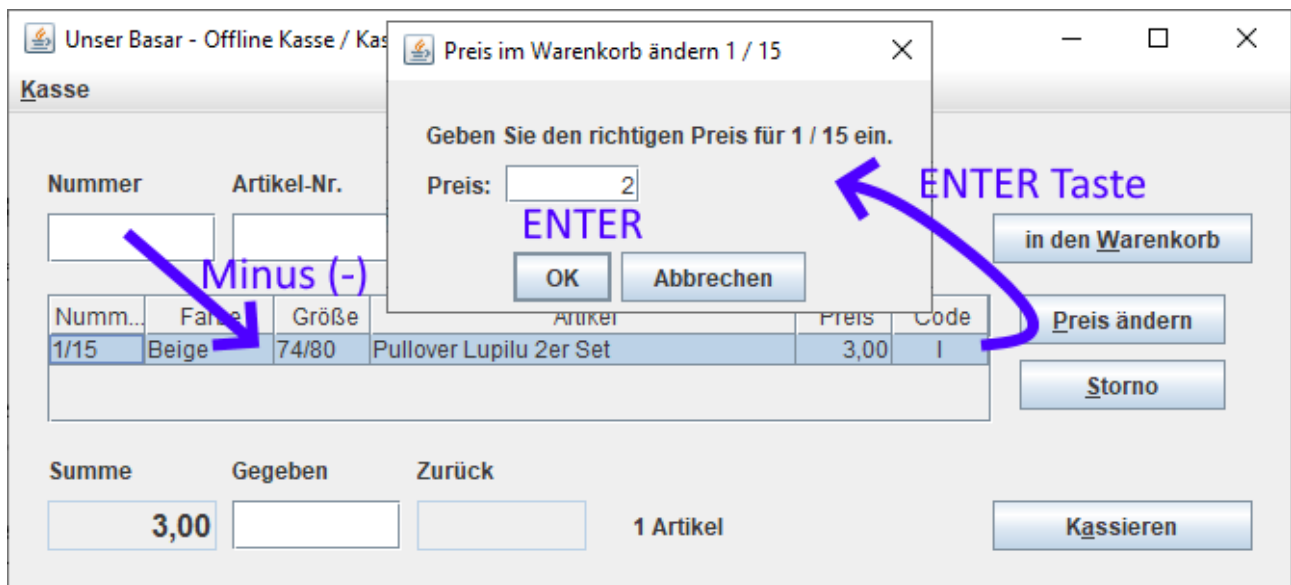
Unser Basar - Offline Kasse / Kas

Kasse

Preis im Warenkorb ändern 1 / 15

Geben Sie den richtigen Preis für 1 / 15 ein.

Preis: 2

ENTER

OK Abbrechen

ENTER Taste

Nummer

Artikel-Nr.

in den Warenkorb

Minus (-)

| Numm... | Farbe | Größe | Artikel | Preis | Code |
|---|---|---|---|---|---|
| 1/15 | Beige | 74/80 | Pullover Lupilu 2er Set | 3,00 | I |

Preis ändern

Storno

Summe

Gegeben

Zurück

3,00

1 Artikel

Kassieren